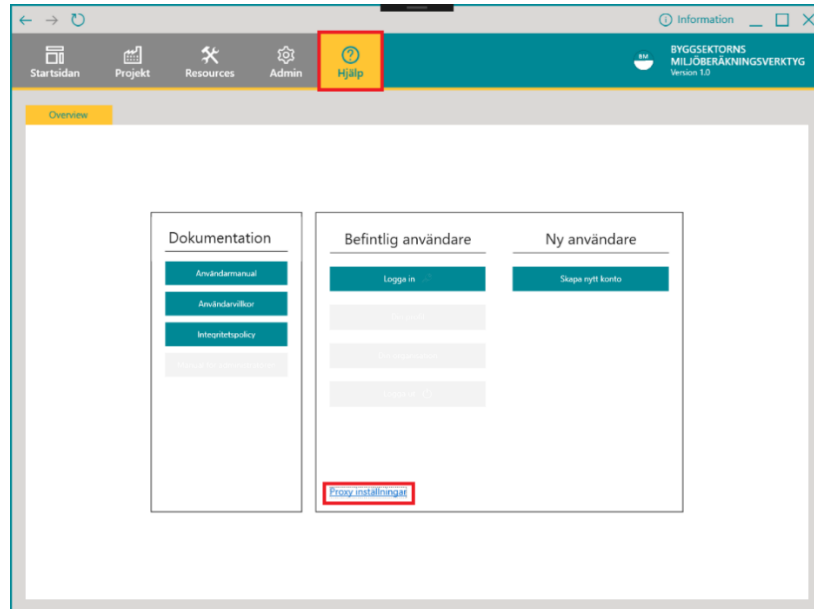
Information

Startsidan
Projekt
Resources
Admin
Hjälp

BYGGSEKTORNS MILJÖBERÄKNINGSVERKTYG
Version 1.0

Overview

Dokumentation

Användarmanual
Användarvillkor
Integritetspolicy
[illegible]

Befintlig användare

Logga in
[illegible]
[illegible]
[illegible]

Ny användare

Skapa nytt konto

Proxy inställningar